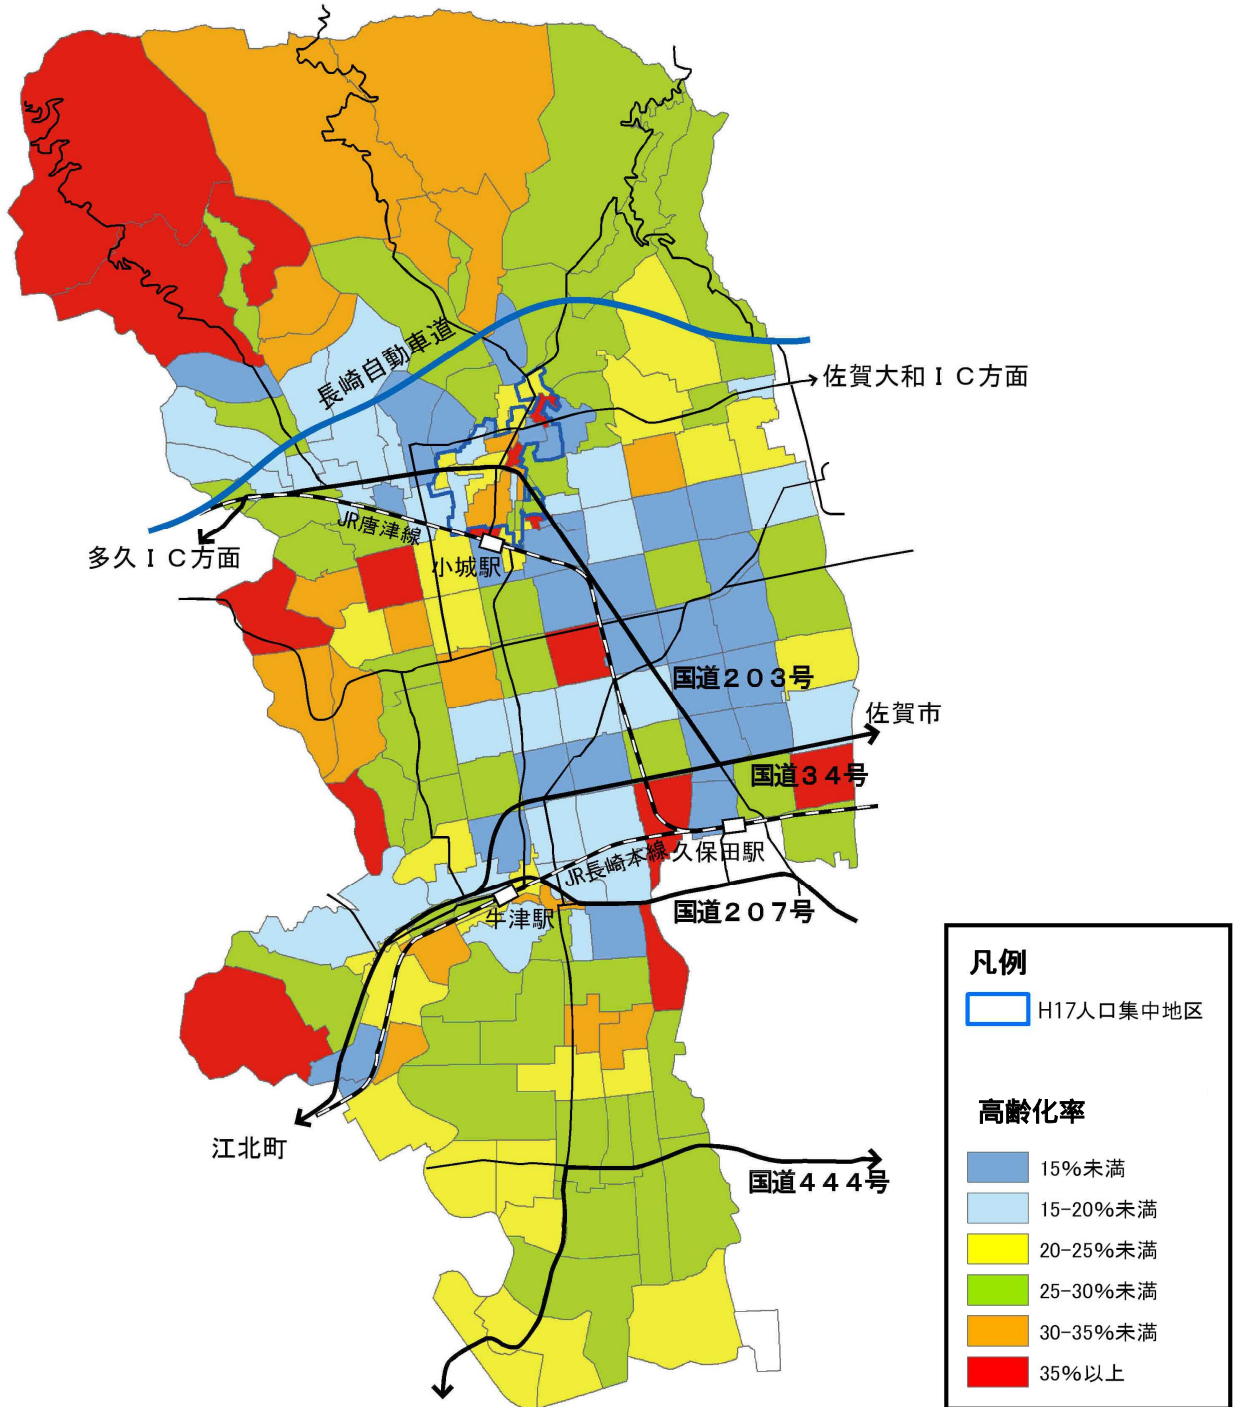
長崎自動車道

佐賀大和ＩＣ方面

多久ＩＣ方面

JR唐津線

小城駅

国道２０３号

佐賀市

国道３４号

JR長崎本線

久保田駅

牛津駅

国道２０７号

江北町

国道４４４号

凡例

H17人口集中地区

高齢化率

15%未満

15-20%未満

20-25%未満

25-30%未満

30-35%未満

35%以上